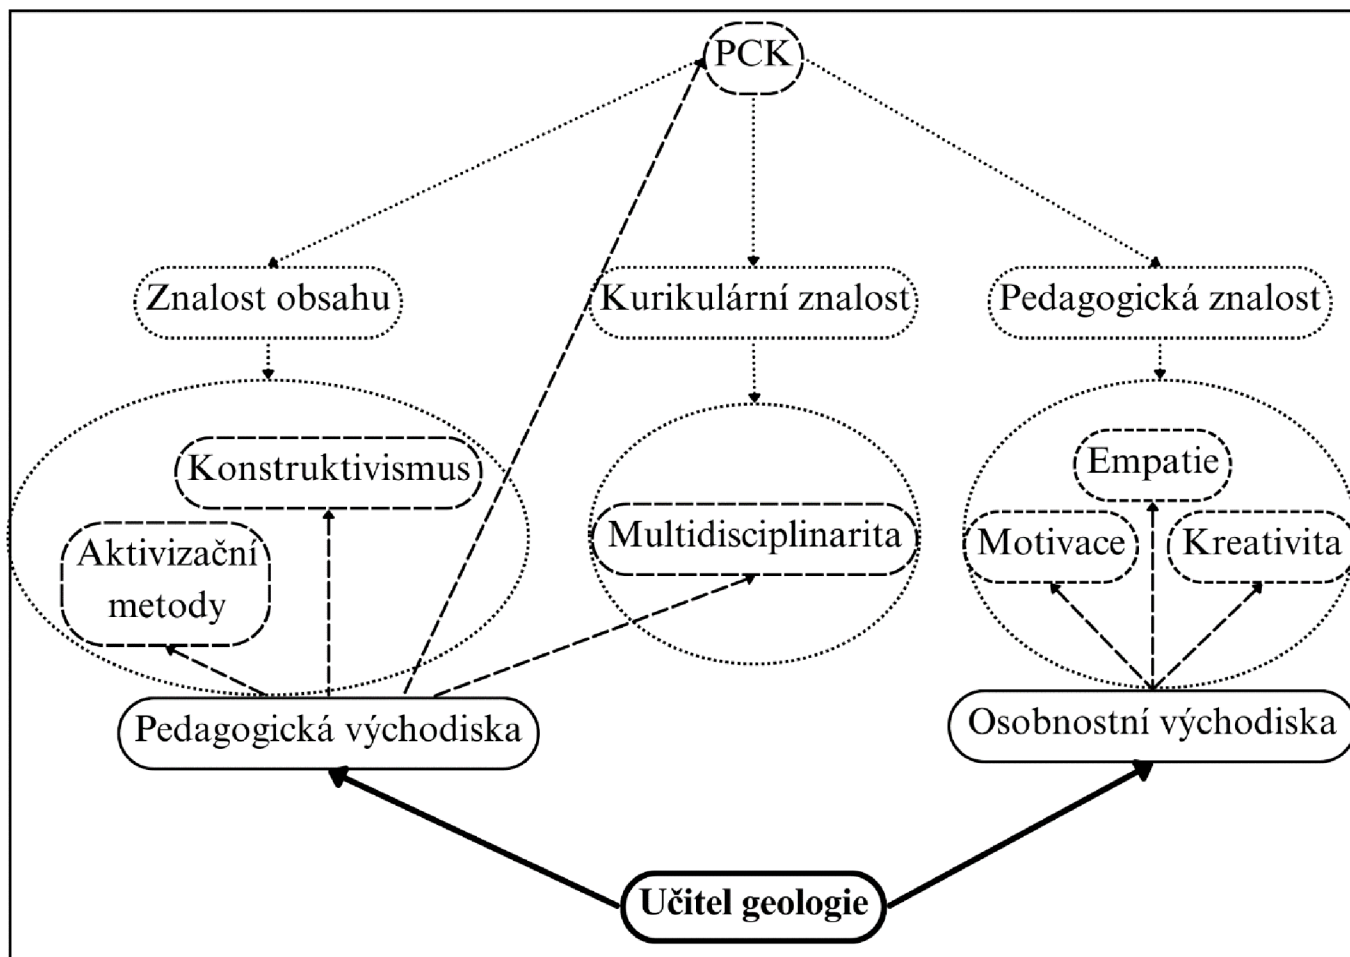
PCK

Znalost obsahu

Kurikulární znalost

Pedagogická znalost

Konstruktivismus

Aktivizační metody

Multidisciplinarita

Empatie

Motivace

Kreativita

Pedagogická východiska

Osobnostní východiska

Učitel geologie